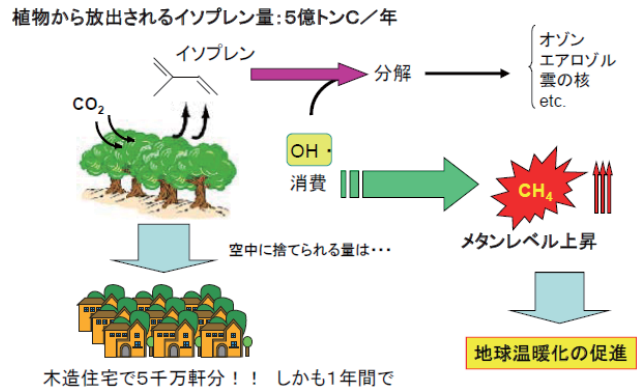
植物から放出されるイソプレン量：5億トンC／年

イソプレン

分解

オゾン
エアロゾル
雲の核
etc.

$CO_2$

OH・

消費

$CH_4$

メタンレベル上昇

空中に捨てられる量は・・・

地球温暖化の促進

木造住宅で5千万軒分！！　しかも1年間で